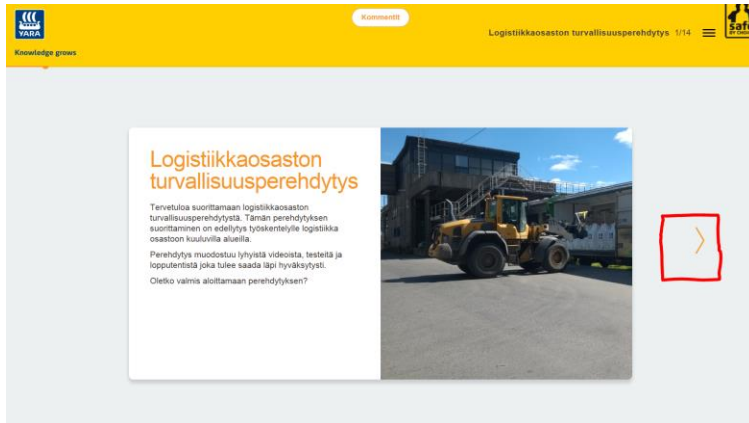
YARA

Knowledge grows

Kommentit

Logistiikkaosaston turvallisuusperehdytys 1/14

safe

Logistiikkaosaston turvallisuusperehdytys

Tervetuloa suorittamaan logistiikkaosaston turvallisuusperehdytystä. Tämän perehdytyksen suorittaminen on edellytys työskentelylle logistiikka osastoon kuuluvilla alueilla.

Perehdytys muodostuu lyhyistä videoista, testeitä ja lopputentistä joka tulee saada läpi hyväksytysti.

Oletko valmis aloittamaan perehdytyksen?